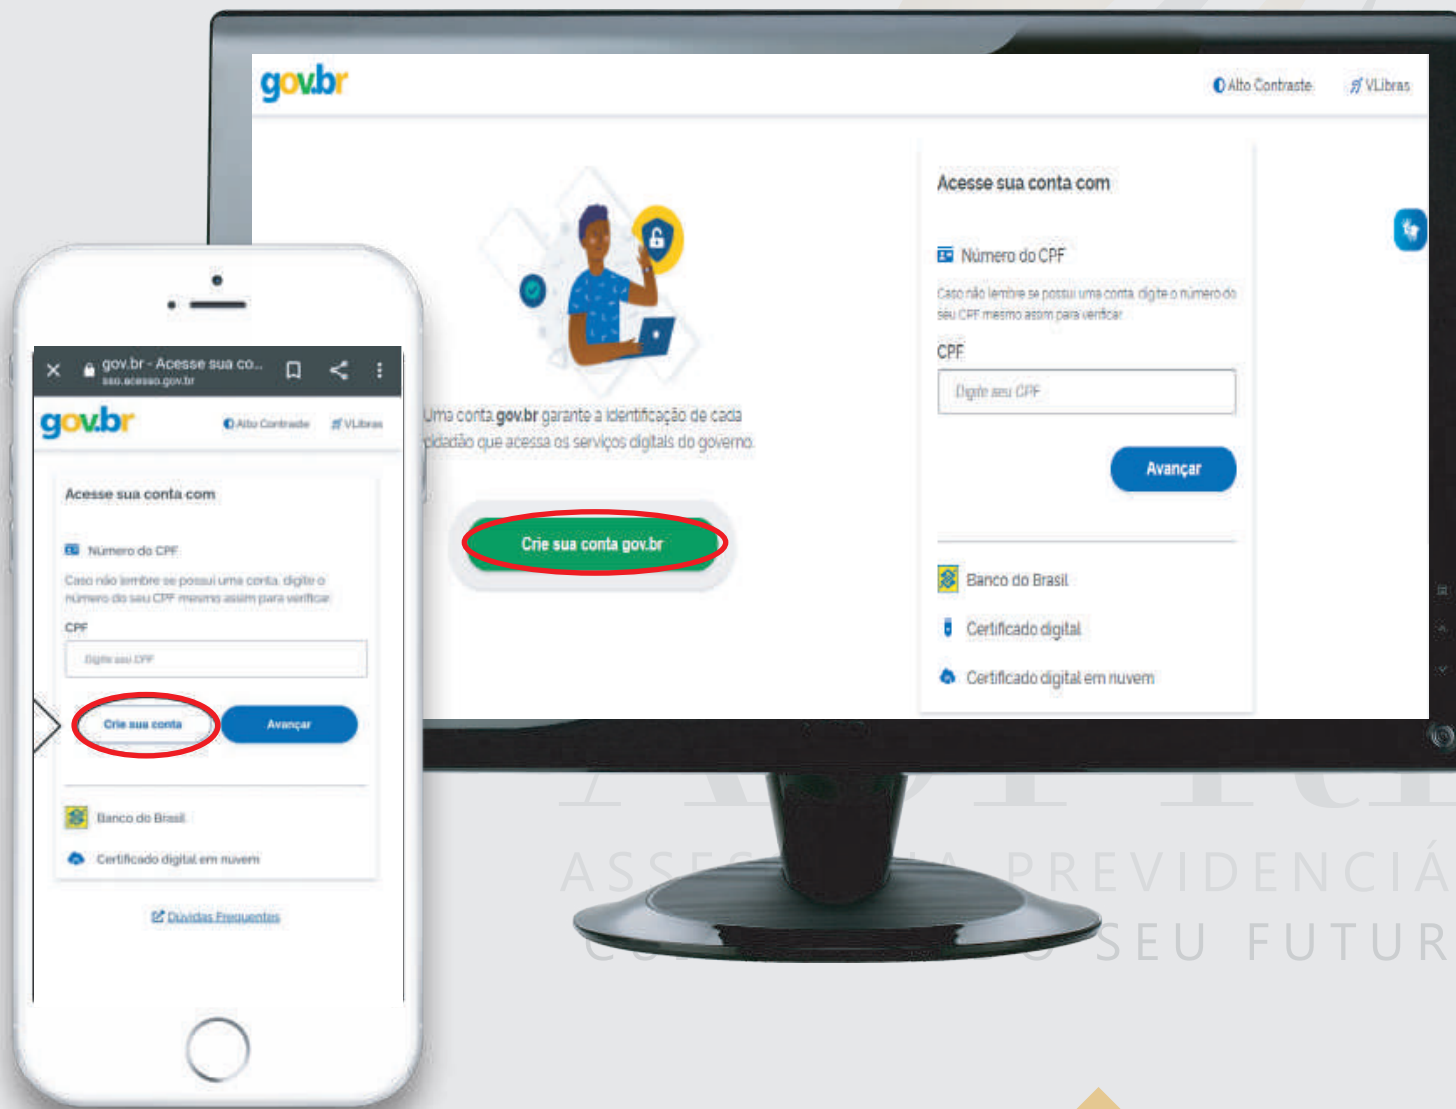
gov.br

Alto Contraste VLibras

Uma conta gov.br garante a identificação de cada cidadão que acessa os serviços digitais do governo.

Crie sua conta gov.br

Acesse sua conta com

Número do CPF

Caso não lembre se possui uma conta, digite o número do seu CPF mesmo assim para verificar.

CPF

Digite seu CPF

Avançar

Banco do Brasil

Certificado digital

Certificado digital em nuvem

gov.br - Acesse sua co...
sso.acesso.gov.br

gov.br

Alto Contraste VLibras

Acesse sua conta com

Número do CPF

Caso não lembre se possui uma conta, digite o número do seu CPF mesmo assim para verificar.

CPF

Digite seu CPF

Crie sua conta

Avançar

Banco do Brasil

Certificado digital em nuvem

Dúvidas Frequentes

ASSE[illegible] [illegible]A PREVIDENCIÁ
C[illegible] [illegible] SEU FUTUR